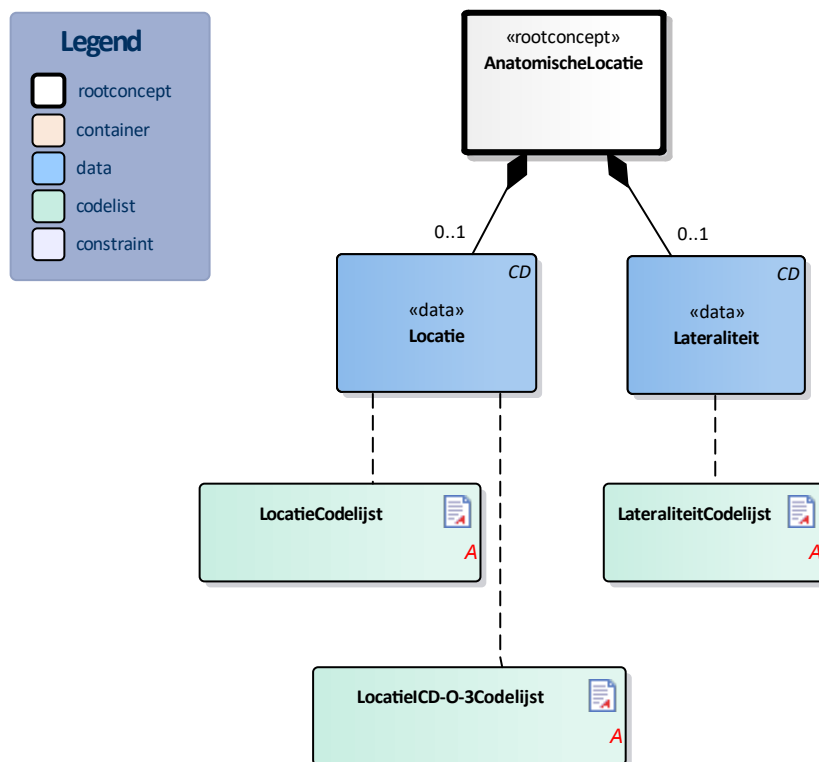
Legend
rootconcept
container
data
codelist
constraint

«rootconcept»
AnatomischeLocatie

0..1
0..1

CD
«data»
Locatie

CD
«data»
Lateraliteit

LocatieCodelijst
A

LateraliteitCodelijst
A

LocatieICD-O-3Codelijst
A